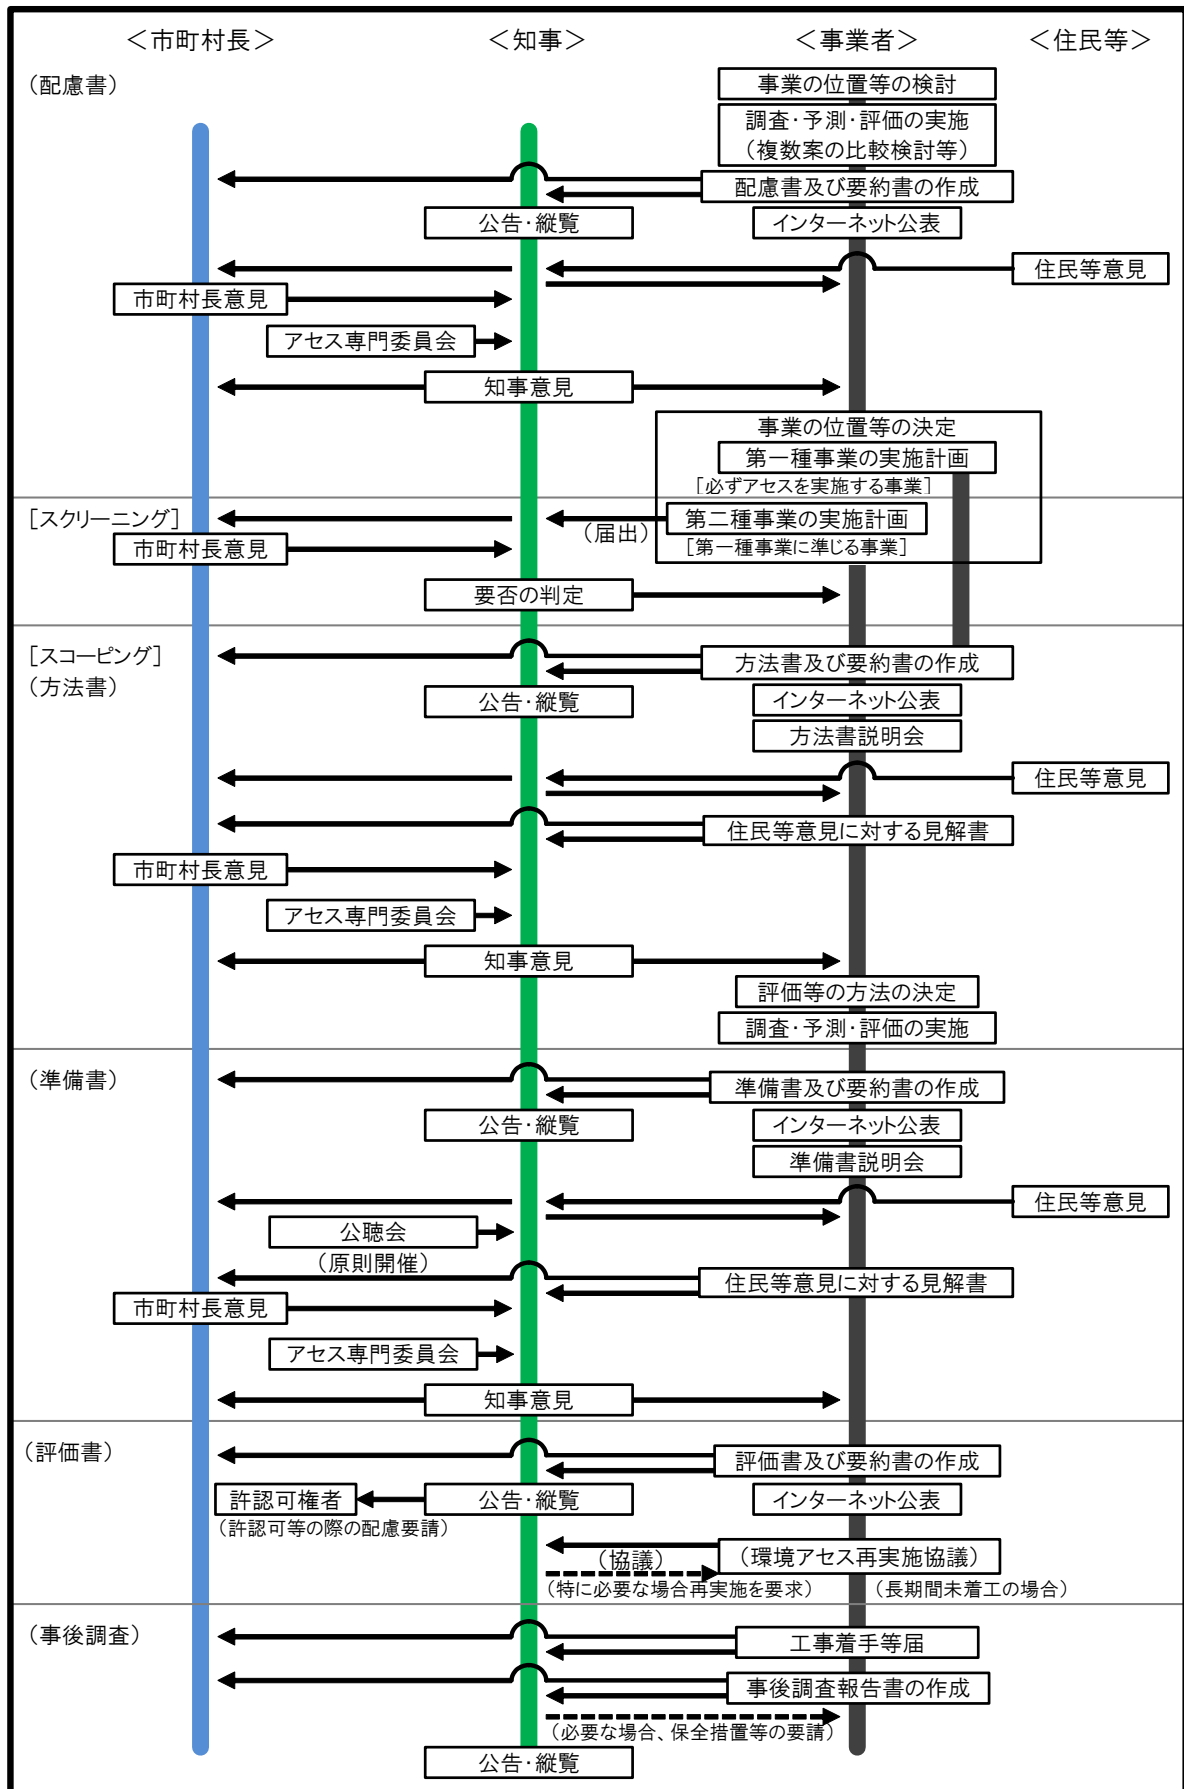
＜市町村長＞
＜知事＞
＜事業者＞
＜住民等＞

（配慮書）
事業の位置等の検討
調査・予測・評価の実施（複数案の比較検討等）
配慮書及び要約書の作成
公告・縦覧
インターネット公表
住民等意見
市町村長意見
アセス専門委員会
知事意見
事業の位置等の決定
第一種事業の実施計画
［必ずアセスを実施する事業］

［スクリーニング］
（届出）
第二種事業の実施計画
［第一種事業に準じる事業］
市町村長意見
要否の判定

［スコーピング］
（方法書）
方法書及び要約書の作成
公告・縦覧
インターネット公表
方法書説明会
住民等意見
住民等意見に対する見解書
市町村長意見
アセス専門委員会
知事意見
評価等の方法の決定
調査・予測・評価の実施

（準備書）
準備書及び要約書の作成
公告・縦覧
インターネット公表
準備書説明会
住民等意見
公聴会
（原則開催）
住民等意見に対する見解書
市町村長意見
アセス専門委員会
知事意見

（評価書）
評価書及び要約書の作成
許認可権者
公告・縦覧
インターネット公表
（許認可等の際の配慮要請）
（協議）
（環境アセス再実施協議）
（特に必要な場合再実施を要求）
（長期間未着工の場合）

（事後調査）
工事着手等届
事後調査報告書の作成
（必要な場合、保全措置等の要請）
公告・縦覧